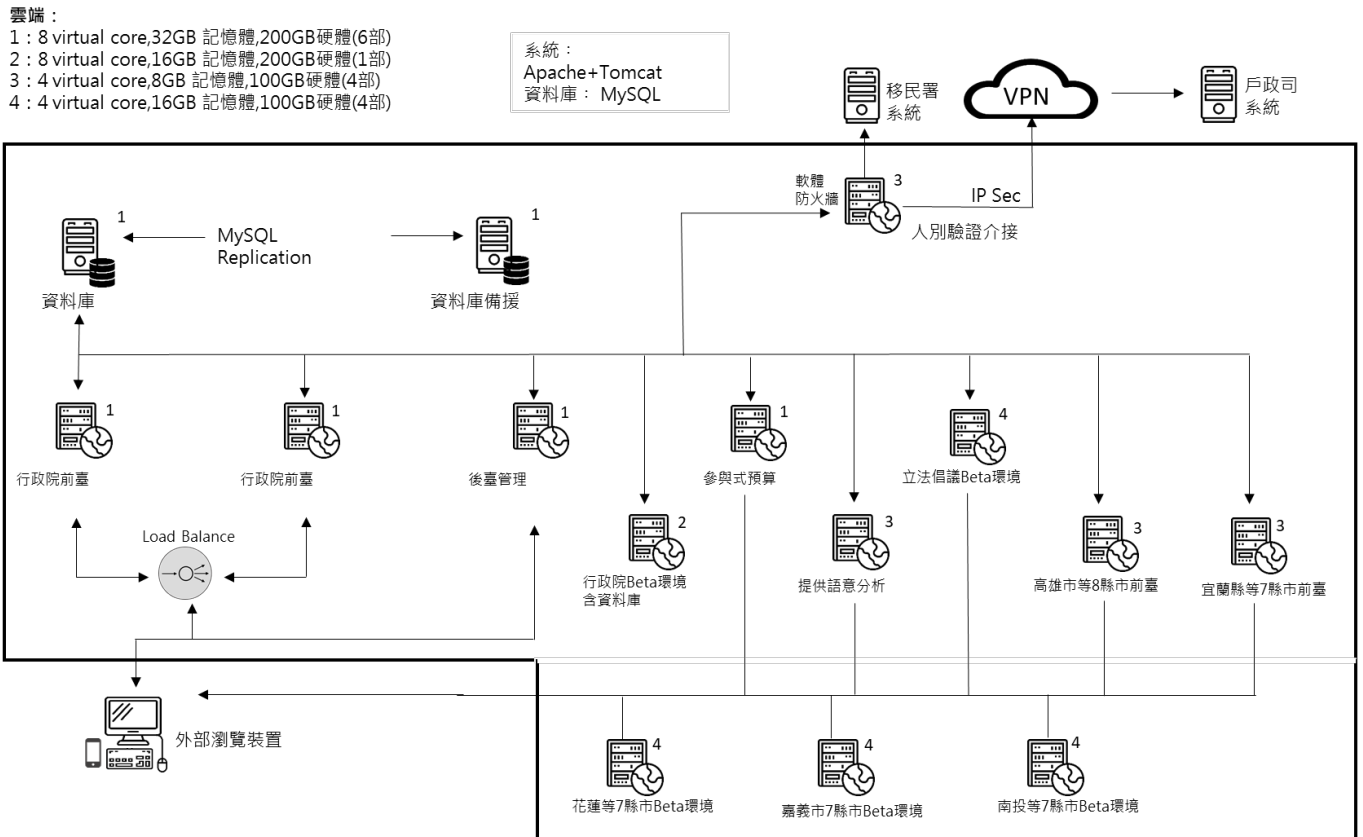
雲端：
1：8 virtual core,32GB 記憶體,200GB硬體(6部)
2：8 virtual core,16GB 記憶體,200GB硬體(1部)
3：4 virtual core,8GB 記憶體,100GB硬體(4部)
4：4 virtual core,16GB 記憶體,100GB硬體(4部)

系統：
Apache+Tomcat
資料庫： MySQL

移民署
系統

VPN

戶政司
系統

軟體
防火牆

3

IP Sec

人別驗證介接

1

MySQL
Replication

1

資料庫

資料庫備援

1
行政院前臺

1
行政院前臺

1
後臺管理

1
參與式預算

4
立法倡議Beta環境

2
行政院Beta環境
含資料庫

3
提供語意分析

3
高雄市等8縣市前臺

3
宜蘭縣等7縣市前臺

Load Balance

外部瀏覽裝置

4
花蓮等7縣市Beta環境

4
嘉義市7縣市Beta環境

4
南投等7縣市Beta環境